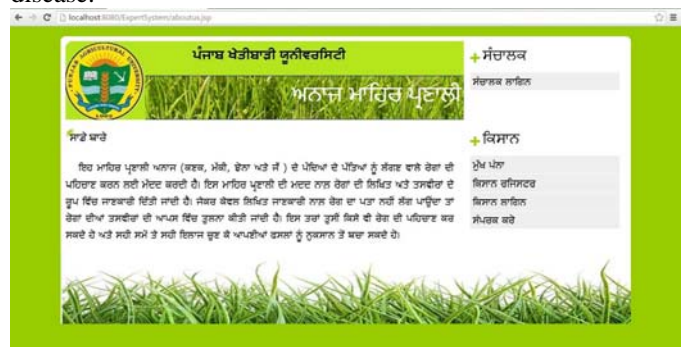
disease.

localhost:8080/ExpertSystem/aboutus.jsp

ਪੰਜਾਬ ਖੇਤੀਬਾੜੀ ਯੂਨੀਵਰਸਿਟੀ

ਅਨਾਜ ਮਾਹਿਰ ਪ੍ਰਣਾਲੀ

ਸਾਡੇ ਬਾਰੇ

ਇਹ ਮਾਹਿਰ ਪ੍ਰਣਾਲੀ ਅਨਾਜ (ਕਣਕ, ਮੱਕੀ, ਝੋਨਾ ਅਤੇ ਜੌਂ ) ਦੇ ਪੌਦਿਆਂ ਦੇ ਪੱਤਿਆਂ ਨੂੰ ਲੱਗਣ ਵਾਲੇ ਰੋਗਾਂ ਦੀ ਪਹਿਚਾਣ ਕਰਨ ਲਈ ਮੱਦਦ ਕਰਦੀ ਹੈ। ਇਸ ਮਾਹਿਰ ਪ੍ਰਣਾਲੀ ਦੀ ਮਦਦ ਨਾਲ ਰੋਗਾਂ ਦੀ ਲਿਖਿਤ ਅਤੇ ਤਸਵੀਰਾਂ ਦੇ ਰੂਪ ਵਿੱਚ ਜਾਣਕਾਰੀ ਦਿੱਤੀ ਜਾਂਦੀ ਹੈ। ਜੇਕਰ ਕੇਵਲ ਲਿਖਿਤ ਜਾਣਕਾਰੀ ਨਾਲ ਰੋਗ ਦਾ ਪਤਾ ਨਹੀਂ ਲੱਗ ਪਾਉਂਦਾ ਤਾਂ ਰੋਗਾਂ ਦੀਆਂ ਤਸਵੀਰਾਂ ਦੀ ਆਪਸ ਵਿੱਚ ਤੁਲਨਾ ਕੀਤੀ ਜਾਂਦੀ ਹੈ। ਇਸ ਤਰਾਂ ਤੁਸੀਂ ਕਿਸੇ ਵੀ ਰੋਗ ਦੀ ਪਹਿਚਾਣ ਕਰ ਸਕਦੇ ਹੋ ਅਤੇ ਸਹੀ ਸਮੇਂ ਤੇ ਸਹੀ ਇਲਾਜ ਚੁਣ ਕੇ ਆਪਣੀਆਂ ਫਸਲਾਂ ਨੂੰ ਨੁਕਸਾਨ ਤੋਂ ਬਚਾ ਸਕਦੇ ਹੋ।

ਸੰਚਾਲਕ

ਸੰਚਾਲਕ ਲਾਗਿਨ

ਕਿਸਾਨ

ਮੁੱਖ ਪੰਨਾ
ਕਿਸਾਨ ਰਜਿਸਟਰ
ਕਿਸਾਨ ਲਾਗਿਨ
ਸੰਪਰਕ ਕਰੋ